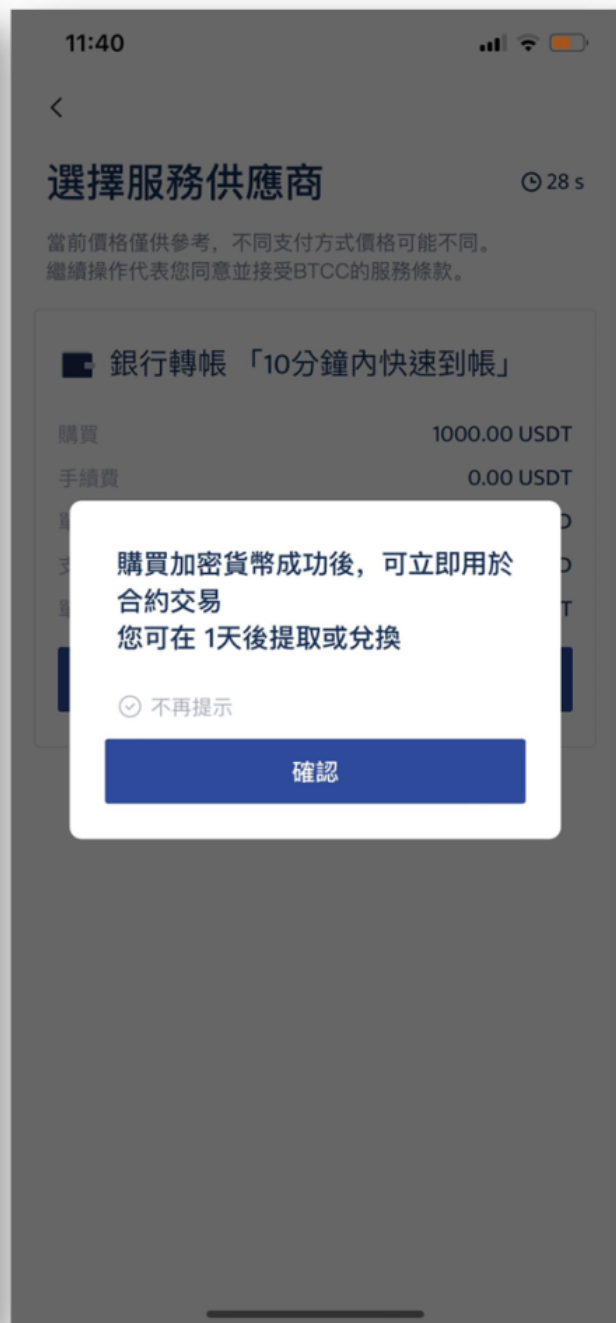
11:40

<

選擇服務供應商

28 s

當前價格僅供參考，不同支付方式價格可能不同。
繼續操作代表您同意並接受BTCC的服務條款。

銀行轉帳 「10分鐘內快速到帳」

購買 1000.00 USDT

手續費 0.00 USDT

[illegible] D

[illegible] D

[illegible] T

購買加密貨幣成功後，可立即用於合約交易
您可在 1天後提取或兌換

不再提示

確認